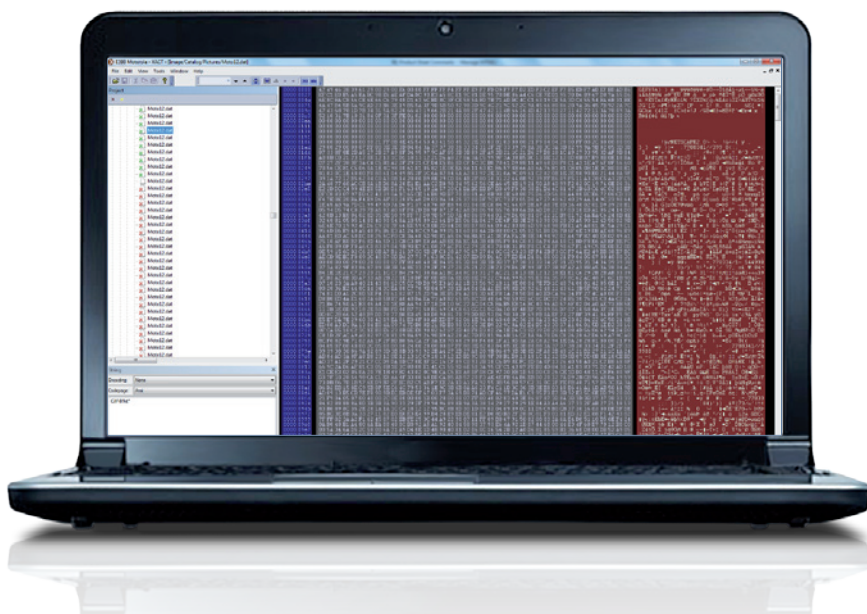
File Edit View Tools Window Help

Project

Moto12.dat
Moto12.dat
Moto12.dat
Moto12.dat
Moto12.dat
Moto12.dat
Moto12.dat
Moto12.dat
Moto12.dat
Moto12.dat
Moto12.dat
Moto12.dat
Moto12.dat
Moto12.dat
Moto12.dat
Moto12.dat
Moto12.dat
Moto12.dat
Moto12.dat
Moto12.dat
Moto12.dat
Moto12.dat
Moto12.dat
Moto12.dat
Moto12.dat
Moto12.dat
Moto12.dat
Moto12.dat
Moto12.dat
Moto12.dat
Moto12.dat
Moto12.dat
Moto12.dat
Moto12.dat
Moto12.dat
Moto12.dat
Moto12.dat
Moto12.dat
Moto12.dat
Moto12.dat
Moto12.dat

Encoding None
Codepage Any
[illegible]